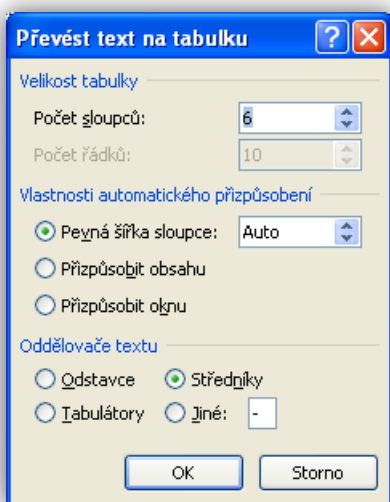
Převést text na tabulku

Velikost tabulky

Počet sloupců: 6

Počet řádků: 10

Vlastnosti automatického přizpůsobení

Pevná šířka sloupce: Auto

Přizpůsobit obsahu

Přizpůsobit oknu

Oddělovače textu

Odstavce

Středníky

Tabulátory

Jiné: -

OK

Storno